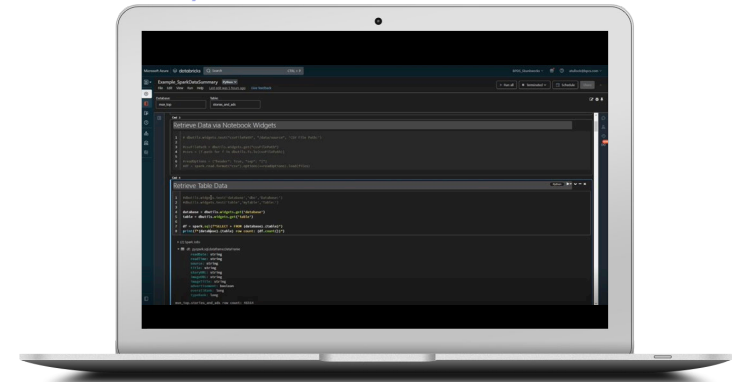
Microsoft Azure | databricks

Example_SparkDataSummary

File Edit View Run Help

Database

Table

Cmd 1

Retrieve Data via Notebook Widgets

Cmd 2

Retrieve Table Data

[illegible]

1 dbutils.widgets.text('database', 'dbo', 'Database')
2 dbutils.widgets.text('table', 'table', 'Table')
3
4 database = dbutils.widgets.get('database')
5 table = dbutils.widgets.get('table')
6
7 df = spark.sql(f"SELECT * FROM {database}.{table}")
8 print(f"{database}.{table} row count: {df.count()}")

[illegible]